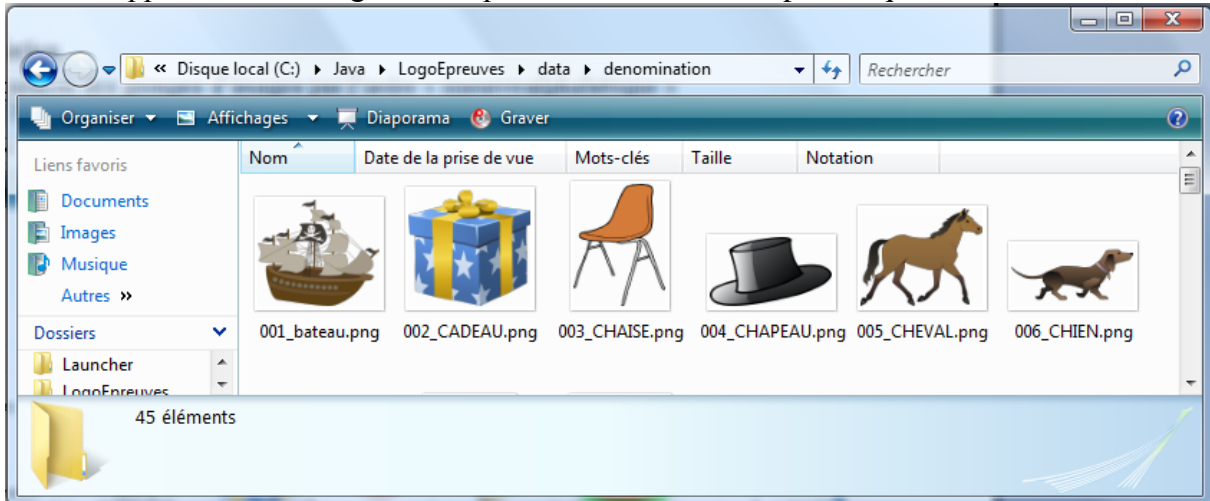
« Disque local (C:) ▸ Java ▸ LogoEpreuves ▸ data ▸ denomination

Rechercher

Organiser ▾ Affichages ▾ Diaporama Graver

Liens favoris
Documents
Images
Musique
Autres »

Dossiers
Launcher
LogoEpreuves

Nom
Date de la prise de vue
Mots-clés
Taille
Notation

001_bateau.png
002_CADEAU.png
003_CHAISE.png
004_CHAPEAU.png
005_CHEVAL.png
006_CHIEN.png

45 éléments